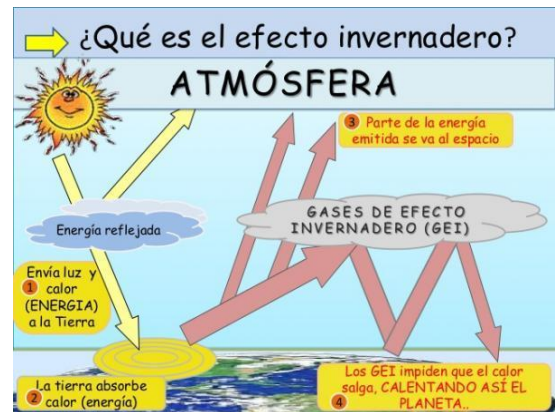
¿Qué es el efecto invernadero?

ATMÓSFERA

3 Parte de la energía emitida se va al espacio

Energía reflejada

GASES DE EFECTO INVERNADERO (GEI)

Envía luz y 1 calor (ENERGIA) a la Tierra

La tierra absorbe 2 calor (energía)

Los GEI impiden que el calor salga, CALENTANDO ASÍ EL 4 PLANETA..